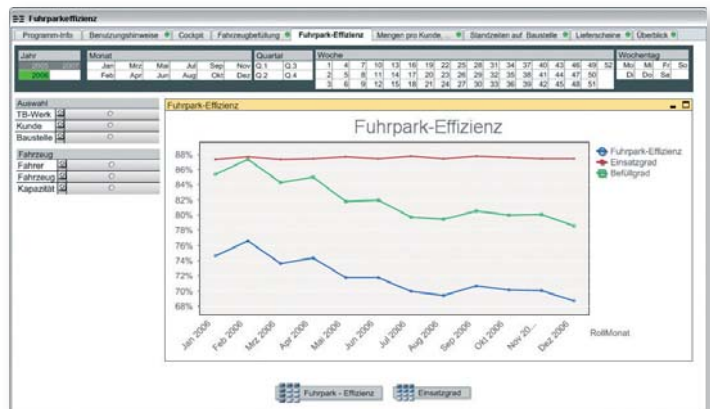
Fuhrparkeffizienz

Programm-Info | Benutzungshinweise | Cockpit | Fahrzeugbefüllung | Fuhrpark-Effizienz | Mengen pro Kunde... | Standzeiten auf Baustelle | Lieferscheine | Überblick

Jahr
2005 2007
2006

Monat
| Jan | Mrz | Mai | Jul | Sep | Nov |
|---|---|---|---|---|---|
| Feb | Apr | Jun | Aug | Okt | Dez |

Quartal
| Q.1 | Q.3 |
|---|---|
| Q.2 | Q.4 |

Woche
| 1 | 4 | 7 | 10 | 13 | 16 | 19 | 22 | 25 | 28 | 31 | 34 | 37 | 40 | 43 | 46 | 49 | 52 |
|---|---|---|---|---|---|---|---|---|---|---|---|---|---|---|---|---|---|
| 2 | 5 | 8 | 11 | 14 | 17 | 20 | 23 | 26 | 29 | 32 | 35 | 38 | 41 | 44 | 47 | 50 | |
| 3 | 6 | 9 | 12 | 15 | 18 | 21 | 24 | 27 | 30 | 33 | 36 | 39 | 42 | 45 | 48 | 51 | |

Wochentag
| Mo | Mi | Fr | So |
|---|---|---|---|
| Di | Do | Sa | |

Auswahl
TB-Werk
Kunde
Baustelle

Fahrzeug
Fahrer
Fahrzeug
Kapazität

Fuhrpark-Effizienz

Fuhrpark-Effizienz

88%
86%
84%
82%
80%
78%
76%
74%
72%
70%
68%

Jan 2006
Feb 2006
Mrz 2006
Apr 2006
Mai 2006
Jun 2006
Jul 2006
Aug 2006
Sep 2006
Okt 2006
Nov 20...
Dez 2006

Fuhrpark-Effizienz
Einsatzgrad
Befüllgrad

RollMonat

Fuhrpark - Effizienz
Einsatzgrad